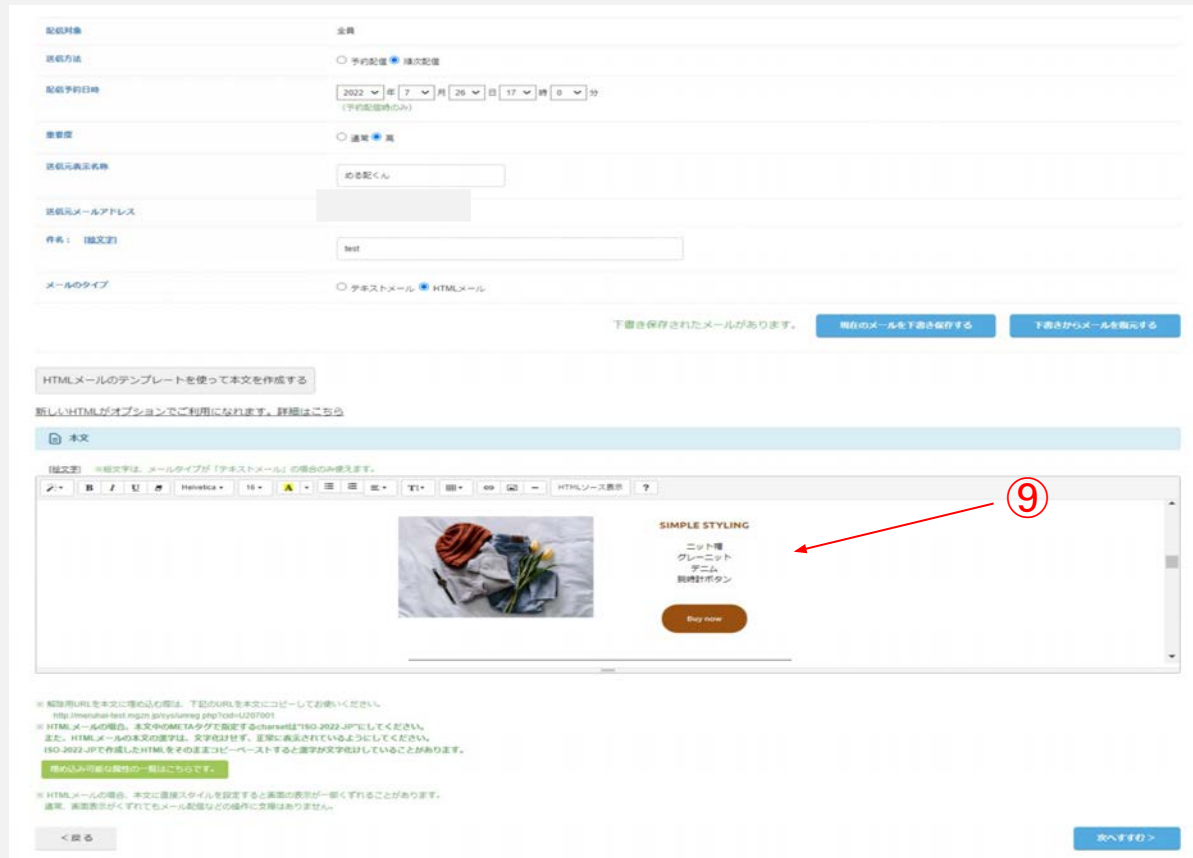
配信対象 全員

送信方法 ○ 予約配信 ● 順次配信

配信予約日時 2022 年 7 月 26 日 17 時 0 分
(予約配信時のみ)

重要度 ○ 通常 ● 高

送信元表示名称 める配くん

送信元メールアドレス

件名： [絵文字] test

メールのタイプ ○ テキストメール ● HTMLメール

下書き保存されたメールがあります。 現在のメールを下書き保存する 下書きからメールを復元する

HTMLメールのテンプレートを使って本文を作成する

新しいHTMLがオプションでご利用になれます。詳細はこちら

本文

[絵文字] ※絵文字は、メールタイプが「テキストメール」の場合のみ使えます。

Helvetica 10 HTMLソース表示 ?

⑨

SIMPLE STYLING

ニット帽
グレーニット
デニム
腕時計ボタン

Buy now

※ 解除用URLを本文に埋め込む際は、下記のURLを本文にコピーしてお使いください。
http://meruhai-test.mgzn.jp/sys/unreg.php?cid=U207001
※ HTMLメールの場合、本文中のMETAタグで指定するcharsetは"ISO-2022-JP"にしてください。
また、HTMLメールの本文の漢字は、文字化けせず、正常に表示されているようにしてください。
ISO-2022-JPで作成したHTMLをそのままコピーペーストすると漢字が文字化けしていることがあります。

埋め込み可能な属性の一覧はこちらです。

※ HTMLメールの場合、本文に直接スタイルを設定すると画面の表示が一部くずれることがあります。
通常、画面表示がくずれてもメール配信などの操作に支障はありません。

< 戻る 次へすすむ >